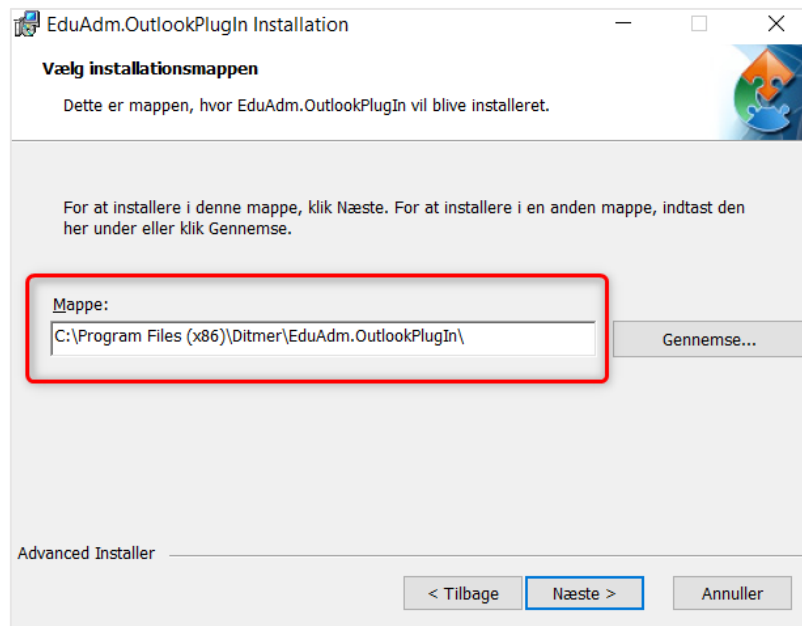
EduAdm.OutlookPlugIn Installation

Vælg installationsmappen

Dette er mappen, hvor EduAdm.OutlookPlugIn vil blive installeret.

For at installere i denne mappe, klik Næste. For at installere i en anden mappe, indtast den her under eller klik Gennemse.

Mappe:

C:\Program Files (x86)\Ditmer\EduAdm.OutlookPlugIn\

Gennemse...

Advanced Installer

< Tilbage

Næste >

Annuller